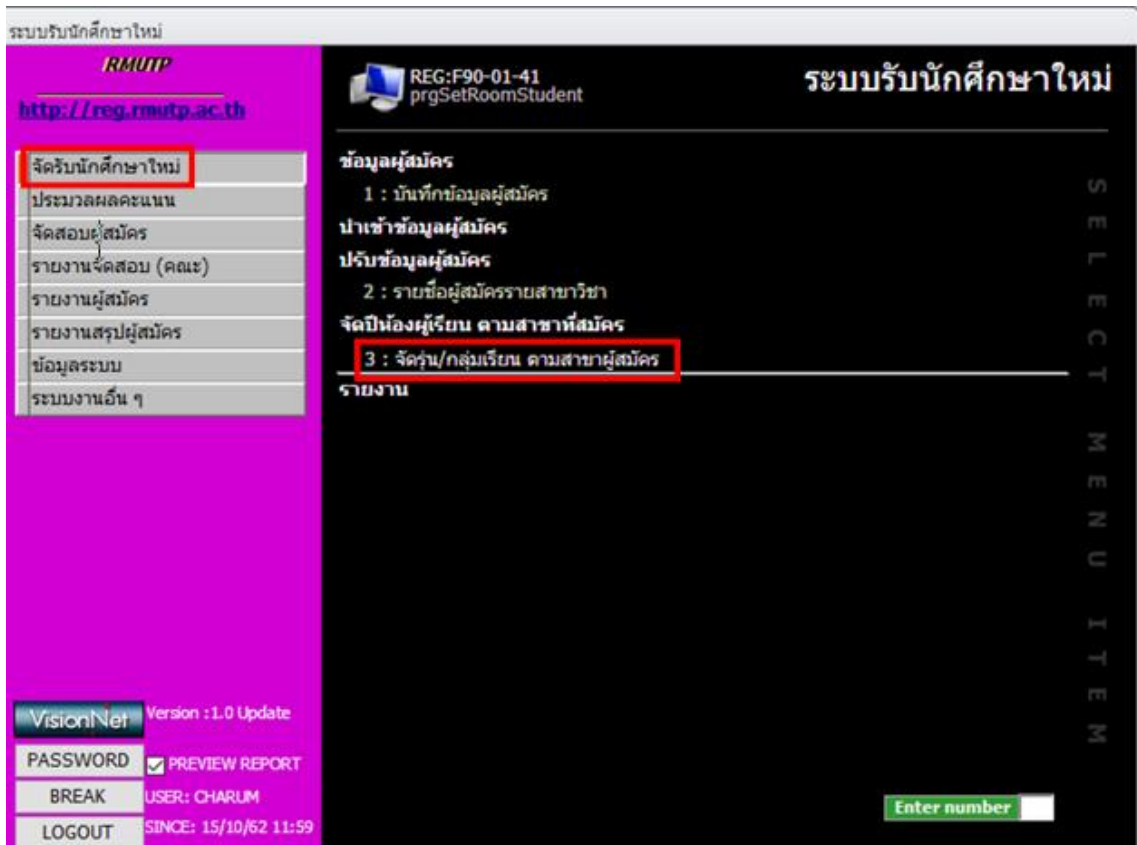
ระบบรับนักศึกษาใหม่

RMUTP

http://reg.rmutp.ac.th

จัดรับนักศึกษาใหม่
ประมวลผลคะแนน
จัดสอบผู้สมัคร
รายงานจัดสอบ (คณะ)
รายงานผู้สมัคร
รายงานสรุปผู้สมัคร
ข้อมูลระบบ
ระบบงานอื่น ๆ

VisionNet Version :1.0 Update

PASSWORD PREVIEW REPORT

BREAK USER: CHARUM

LOGOUT SINCE: 15/10/62 11:59

REG:F90-01-41
prgSetRoomStudent

ระบบรับนักศึกษาใหม่

ข้อมูลผู้สมัคร
1 : บันทึกข้อมูลผู้สมัคร
นำเข้าข้อมูลผู้สมัคร
ปรับข้อมูลผู้สมัคร
2 : รายชื่อผู้สมัครรายสาขาวิชา
จัดปีห้องผู้เรียน ตามสาขาที่สมัคร
3 : จัดรุ่น/กลุ่มเรียน ตามสาขาผู้สมัคร
รายงาน

SELECT MENU ITEM

Enter number